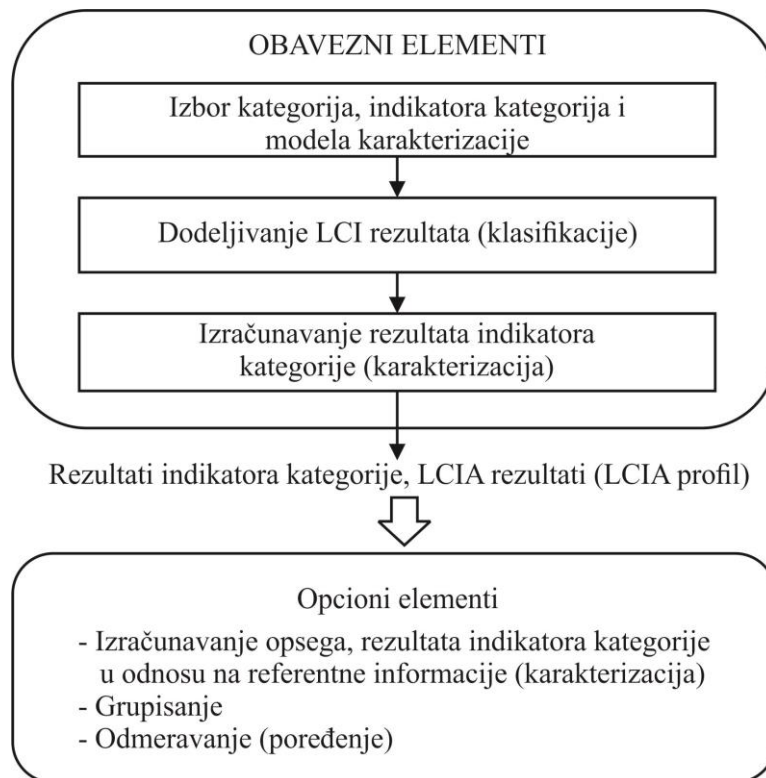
OBAVEZNI ELEMENTI

Izbor kategorija, indikatora kategorija i modela karakterizacije

Dodeljivanje LCI rezultata (klasifikacije)

Izračunavanje rezultata indikatora kategorije (karakterizacija)

Rezultati indikatora kategorije, LCIA rezultati (LCIA profil)

Opcioni elementi

- Izračunavanje opsega, rezultata indikatora kategorije u odnosu na referentne informacije (karakterizacija)
- Grupisanje
- Odmeravanje (poređenje)